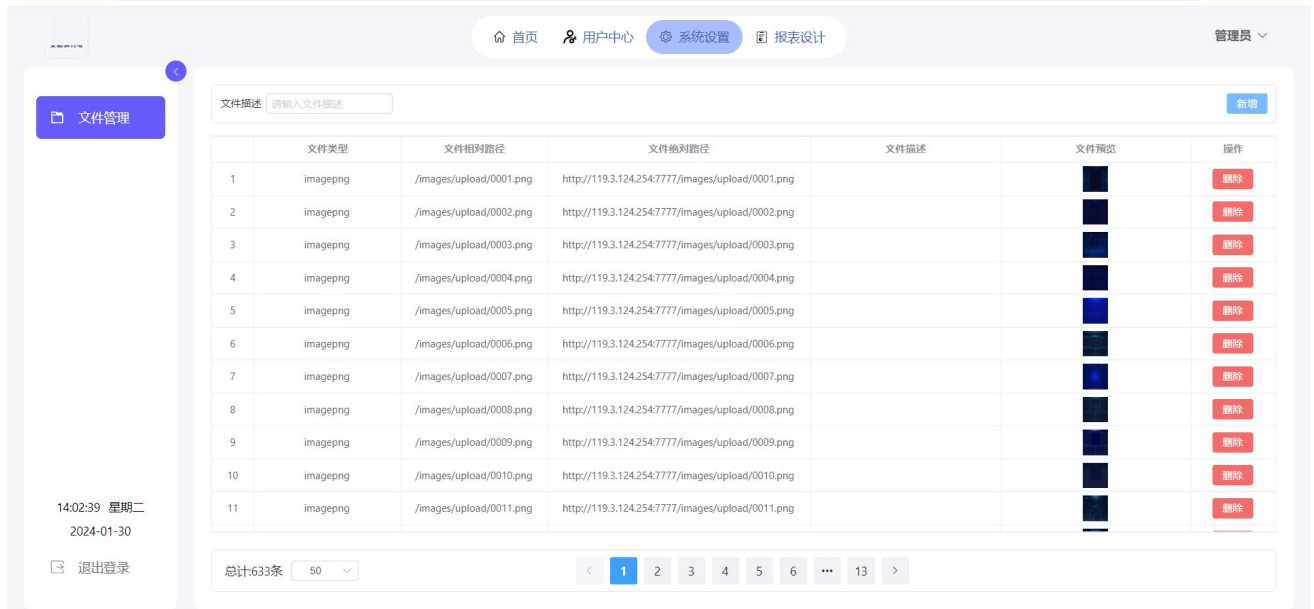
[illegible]

首页 用户中心 系统设置 报表设计

管理员

文件管理

文件描述 请输入文件描述

新增

| | 文件类型 | 文件相对路径 | 文件绝对路径 | 文件描述 | 文件预览 | 操作 |
|---|---|---|---|---|---|---|
| 1 | imagepng | /images/upload/0001.png | http://119.3.124.254:7777/images/upload/0001.png | | | 删除 |
| 2 | imagepng | /images/upload/0002.png | http://119.3.124.254:7777/images/upload/0002.png | | | 删除 |
| 3 | imagepng | /images/upload/0003.png | http://119.3.124.254:7777/images/upload/0003.png | | | 删除 |
| 4 | imagepng | /images/upload/0004.png | http://119.3.124.254:7777/images/upload/0004.png | | | 删除 |
| 5 | imagepng | /images/upload/0005.png | http://119.3.124.254:7777/images/upload/0005.png | | | 删除 |
| 6 | imagepng | /images/upload/0006.png | http://119.3.124.254:7777/images/upload/0006.png | | | 删除 |
| 7 | imagepng | /images/upload/0007.png | http://119.3.124.254:7777/images/upload/0007.png | | | 删除 |
| 8 | imagepng | /images/upload/0008.png | http://119.3.124.254:7777/images/upload/0008.png | | | 删除 |
| 9 | imagepng | /images/upload/0009.png | http://119.3.124.254:7777/images/upload/0009.png | | | 删除 |
| 10 | imagepng | /images/upload/0010.png | http://119.3.124.254:7777/images/upload/0010.png | | | 删除 |
| 11 | imagepng | /images/upload/0011.png | http://119.3.124.254:7777/images/upload/0011.png | | | 删除 |

14:02:39 星期二
2024-01-30

退出登录

总计:633条 50

1 2 3 4 5 6 ••• 13